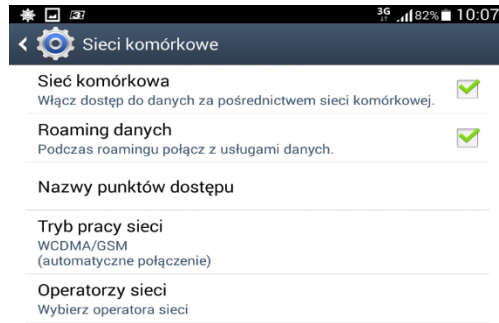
3G 82% 10:07

Sieci komórkowe

Sieć komórkowa
Włącz dostęp do danych za pośrednictwem sieci komórkowej.

Roaming danych
Podczas roamingu połącz z usługami danych.

Nazwy punktów dostępu

Tryb pracy sieci
WCDMA/GSM
(automatyczne połączenie)

Operatorzy sieci
Wybierz operatora sieci